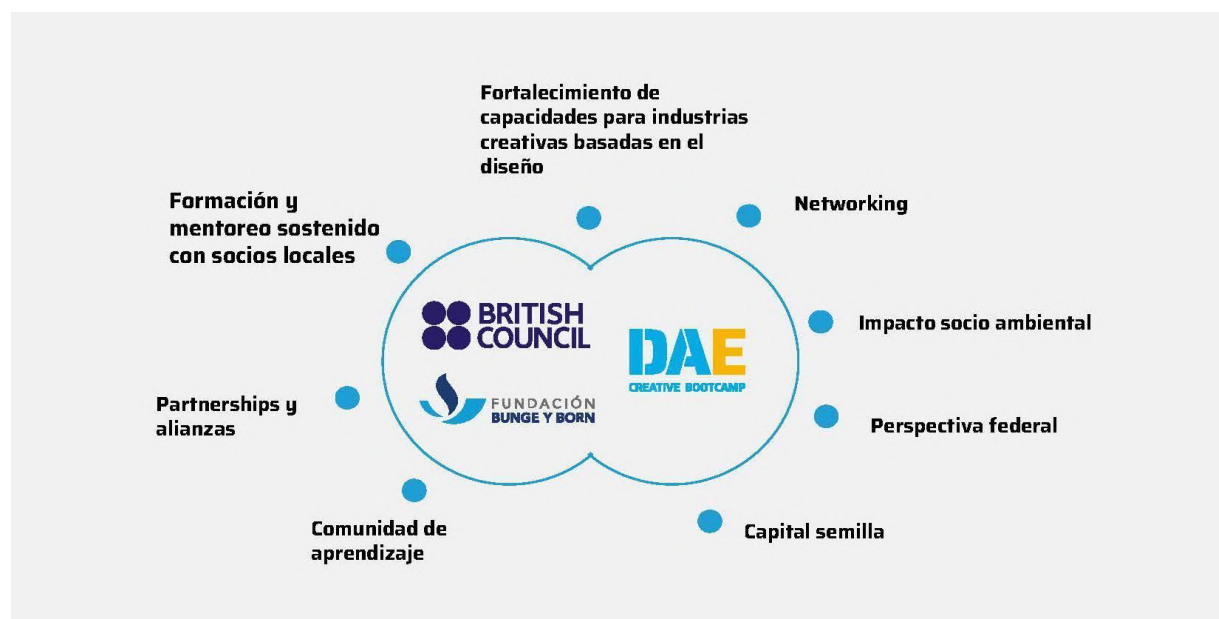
Fortalecimiento de capacidades para industrias creativas basadas en el diseño

Formación y mentoreo sostenido con socios locales

Networking

BRITISH COUNCIL

DAE
CREATIVE BOOTCAMP

Impacto socio ambiental

FUNDACIÓN BUNGE Y BORN

Partnerships y alianzas

Perspectiva federal

Comunidad de aprendizaje

Capital semilla